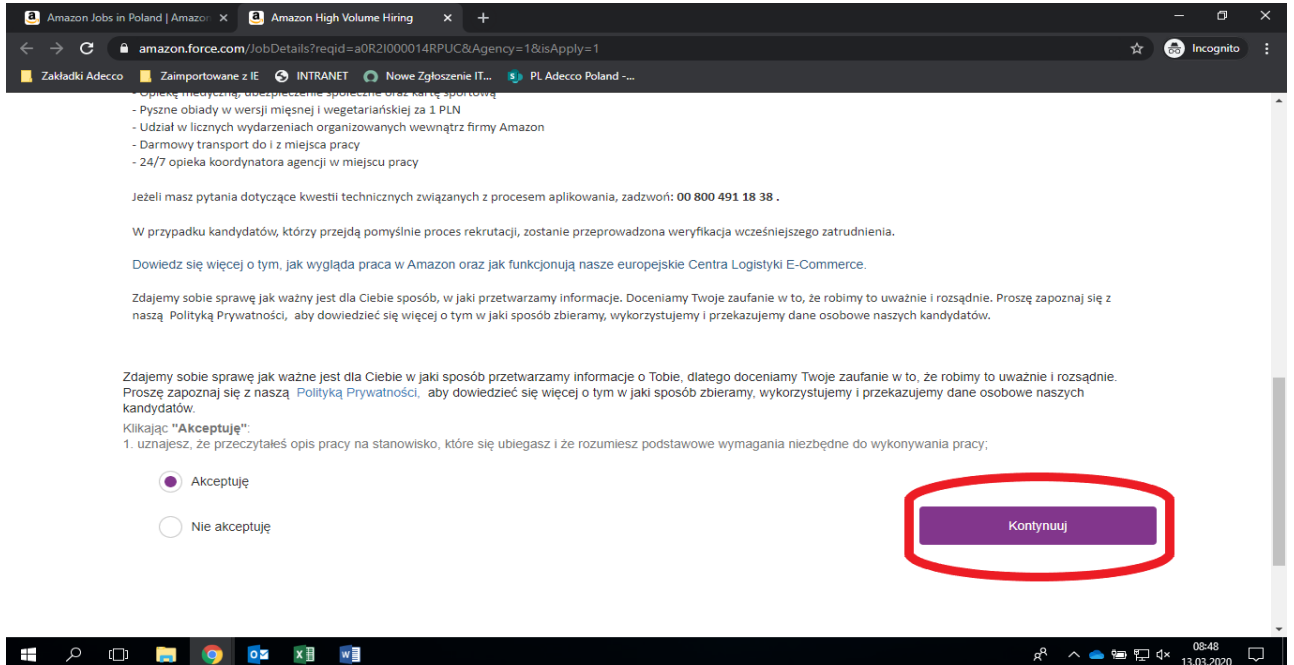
Amazon Jobs in Poland | Amazo ×
Amazon High Volume Hiring ×
amazon.force.com/JobDetails?reqid=a0R2I000014RPUC&Agency=1&isApply=1
Incognito
Zakładki Adecco
Zaimportowane z IE
INTRANET
Nowe Zgłoszenie IT...
PL Adecco Poland -...

- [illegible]
- Pyszne obiady w wersji mięsnej i wegetariańskiej za 1 PLN
- Udział w licznych wydarzeniach organizowanych wewnątrz firmy Amazon
- Darmowy transport do i z miejsca pracy
- 24/7 opieka koordynatora agencji w miejscu pracy

Jeżeli masz pytania dotyczące kwestii technicznych związanych z procesem aplikowania, zadzwoń: 00 800 491 18 38 .

W przypadku kandydatów, którzy przejdą pomyślnie proces rekrutacji, zostanie przeprowadzona weryfikacja wcześniejszego zatrudnienia.

Dowiedz się więcej o tym, jak wygląda praca w Amazon oraz jak funkcjonują nasze europejskie Centra Logistyki E-Commerce.

Zdajemy sobie sprawę jak ważny jest dla Ciebie sposób, w jaki przetwarzamy informacje. Doceniamy Twoje zaufanie w to, że robimy to uważnie i rozsądnie. Proszę zapoznaj się z naszą Polityką Prywatności, aby dowiedzieć się więcej o tym w jaki sposób zbieramy, wykorzystujemy i przekazujemy dane osobowe naszych kandydatów.

Zdajemy sobie sprawę jak ważne jest dla Ciebie w jaki sposób przetwarzamy informacje o Tobie, dlatego doceniamy Twoje zaufanie w to, że robimy to uważnie i rozsądnie. Proszę zapoznaj się z naszą Polityką Prywatności, aby dowiedzieć się więcej o tym w jaki sposób zbieramy, wykorzystujemy i przekazujemy dane osobowe naszych kandydatów.
Klikając "Akceptuję":
1. uznajesz, że przeczytałeś opis pracy na stanowisko, które się ubiegasz i że rozumiesz podstawowe wymagania niezbędne do wykonywania pracy;

Akceptuję
Nie akceptuję
Kontynuuj

08:48
13.03.2020